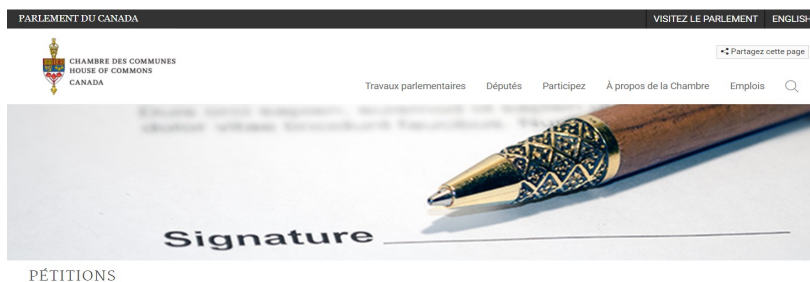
PARLEMENT DU CANADA

VISITEZ LE PARLEMENT ENGLISH

CHAMBRE DES COMMUNES
HOUSE OF COMMONS
CANADA

Partagez cette page

Travaux parlementaires Députés Participez À propos de la Chambre Emplois

Signature

PÉTITIONS